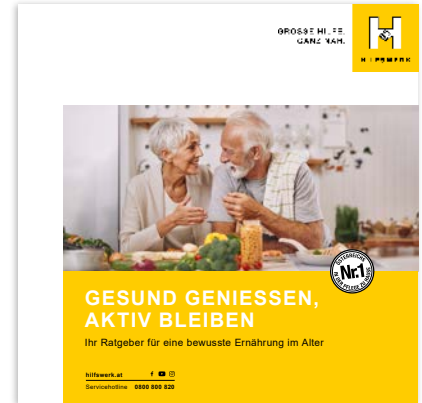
GROSSE HILFE.
GANZ NAH.

HILFSWERK

ÖSTERREICHS
Nr.1
IN DER PFLEGE ZU HAUSE

GESUND GENIESSEN,
AKTIV BLEIBEN

Ihr Ratgeber für eine bewusste Ernährung im Alter

hilfswerk.at

Servicehotline 0800 800 820